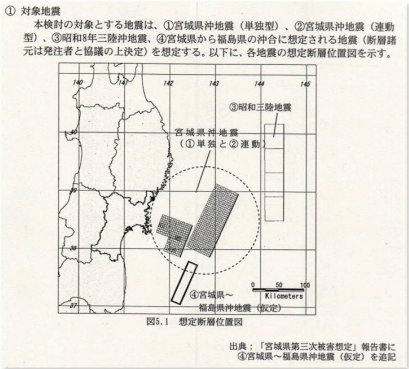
① 対象地震

本検討の対象とする地震は、①宮城県沖地震（単独型）、②宮城県沖地震（連動型）、③昭和8年三陸沖地震、④宮城県から福島県の沖合に想定される地震（断層諸元は発注者と協議の上決定）を想定する。以下に、各地震の想定断層位置図を示す。

140
141
142
143
144
145

③昭和三陸地震

宮城県沖地震
（①単独と②連動）

0 50 100
Kilometers

④宮城県～
福島県沖地震（仮定）

37

図5.1 想定断層位置図

出典：「宮城県第三次被害想定」報告書に
④宮城県～福島県沖地震（仮定）を追記